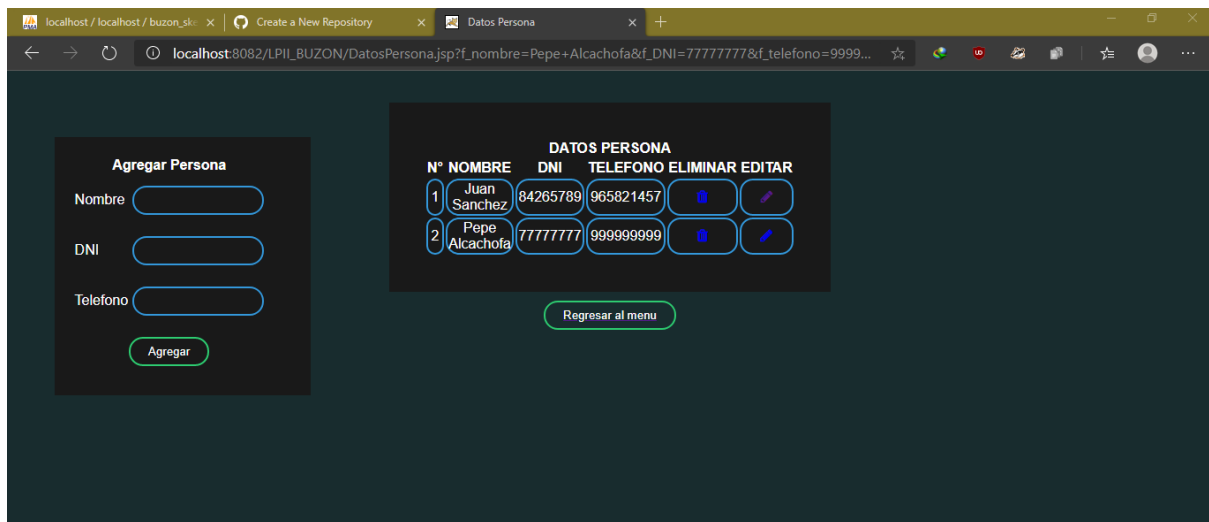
localhost / localhost / buzon_ske ×
Create a New Repository ×
Datos Persona ×
+

localhost:8082/LPII_BUZON/DatosPersona.jsp?f_nombre=Pepe+Alcachofa&f_DNI=77777777&f_telefono=9999...

Agregar Persona

Nombre

DNI

Telefono

Agregar

DATOS PERSONA

| N° | NOMBRE | DNI | TELEFONO | ELIMINAR | EDITAR |
|---|---|---|---|---|---|
| 1 | Juan Sanchez | 84265789 | 965821457 | | |
| 2 | Pepe Alcachofa | 77777777 | 999999999 | | |

Regresar al menu